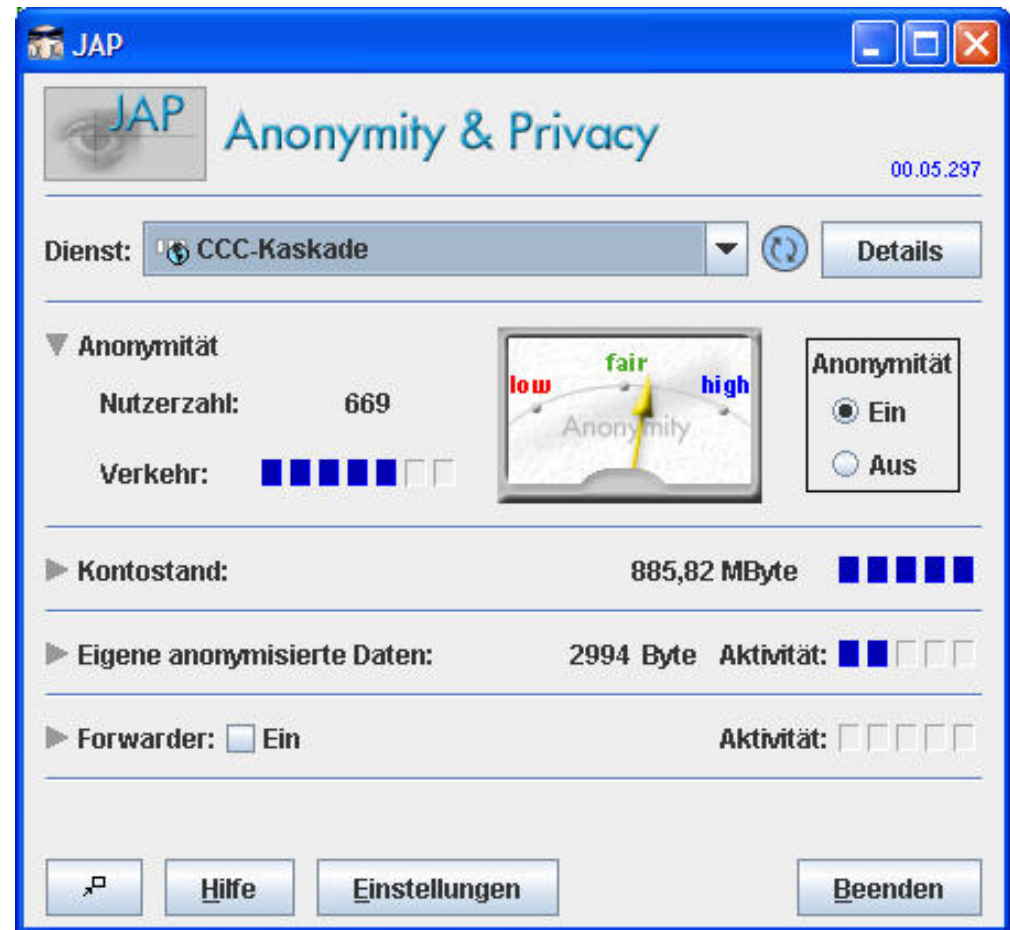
JAP

JAP Anonymity & Privacy

00.05.297

Dienst: CCC-Kaskade Details

Anonymität

Nutzerzahl: 669

Verkehr:

low fair high

Anonymity

Anonymität
Ein
Aus

Kontostand: 885,82 MByte

Eigene anonymisierte Daten: 2994 Byte Aktivität:

Forwarder: Ein Aktivität:

Hilfe Einstellungen Beenden